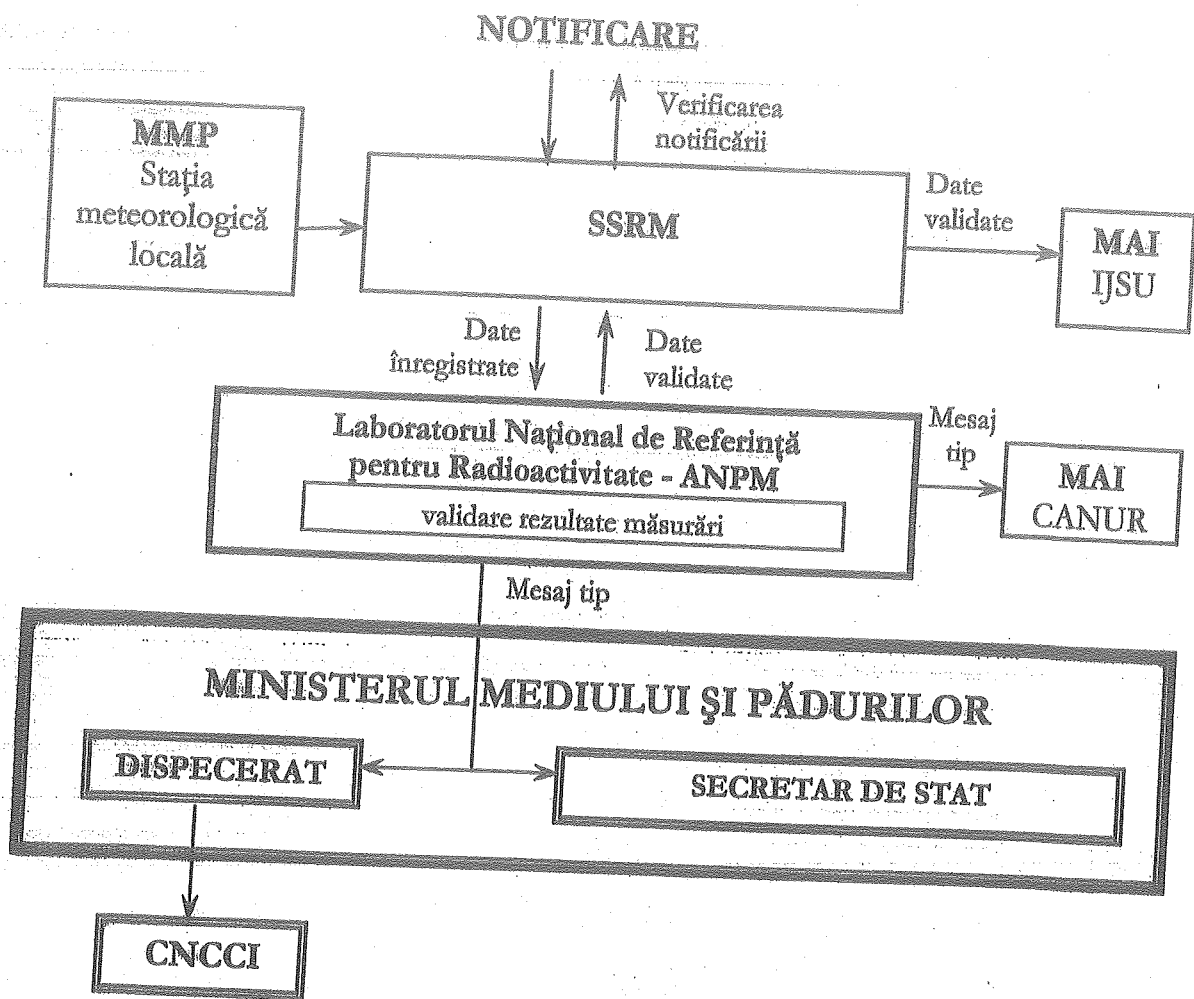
NOTIFICARE

Verificarea notificării

MMP
Stația meteorologică locală

SSRM

Date validate

MAI
IJSU

Date înregistrate

Date validate

Laboratorul Național de Referință pentru Radioactivitate - ANPM

validare rezultate măsurări

Mesaj tip

MAI
CANUR

Mesaj tip

MINISTERUL MEDIULUI ŞI PĂDURILOR

DISPECERAT

SECRETAR DE STAT

CNCCI